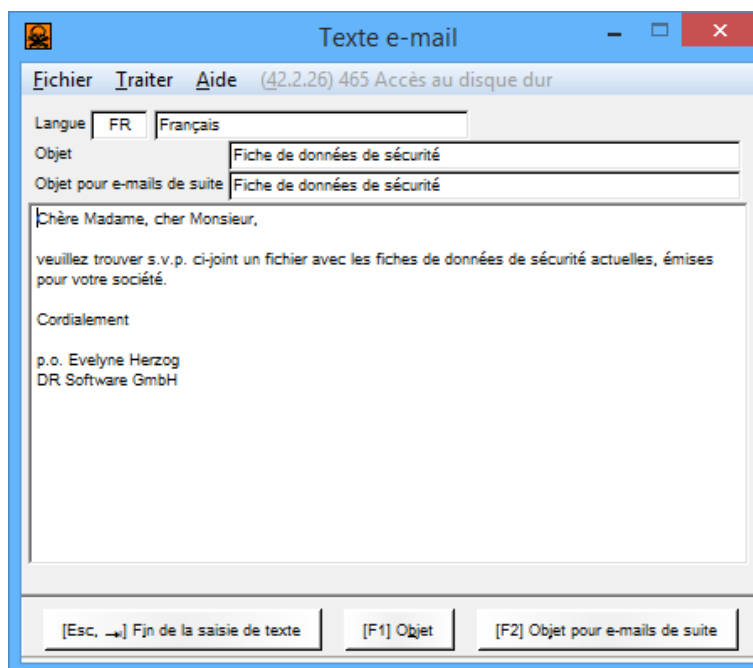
Texte e-mail

Fichier Traiter Aide (42.2.26) 465 Accès au disque dur

Langue FR Français

Objet Fiche de données de sécurité

Objet pour e-mails de suite Fiche de données de sécurité

Chère Madame, cher Monsieur,

veuillez trouver s.v.p. ci-joint un fichier avec les fiches de données de sécurité actuelles, émises pour votre société.

Cordialement

p.o. Evelyne Herzog
DR Software GmbH

[Esc, →] Fin de la saisie de texte

[F1] Objet

[F2] Objet pour e-mails de suite